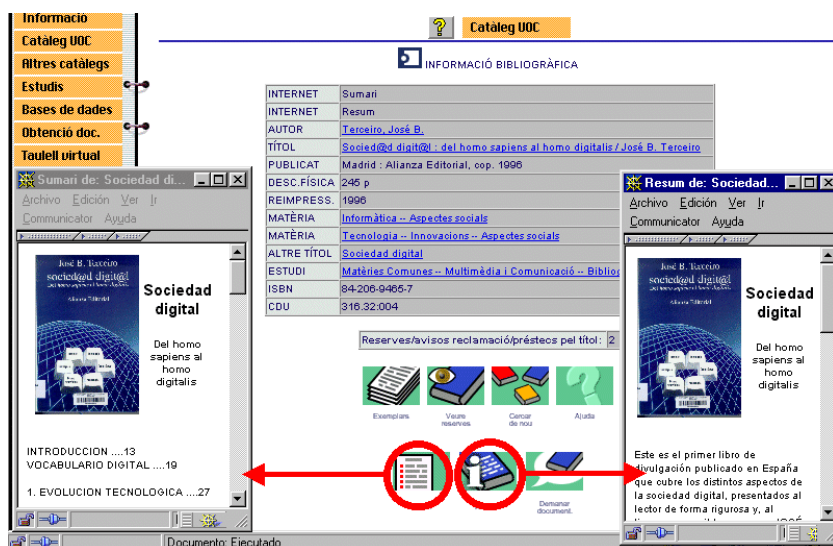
Informació
Catàleg UOC
Altres catàlegs
Estudis
Bases de dades
Obtenció doc.
Taulell virtual

Catàleg UOC

INFORMACIÓ BIBLIOGRÀFICA

| INTERNET | Sumari |
|---|---|
| INTERNET | Resum |
| AUTOR | Terceiro, José B. |
| TÍTOL | Socied@d digit@l : del homo sapiens al homo digitalis / José B. Terceiro |
| PUBLICAT | Madrid : Alianza Editorial, cop. 1996 |
| DESC.FÍSICA | 245 p |
| REIMPRESS. | 1996 |
| MATÈRIA | Informàtica -- Aspectes socials |
| MATÈRIA | Tecnologia -- Innovacions -- Aspectes socials |
| ALTRE TÍTOL | Sociedad digital |
| ESTUDI | Matèries Comunes -- Multimèdia i Comunicació -- Biblio |
| ISBN | 84-206-9465-7 |
| CDU | 316.32:004 |

Reserves/avisos reclamació/préstecs pel títol: 2

Exemplars
Veure reserves
Cercar de nou
Ajuda
Demanar document.

Sumari de: Sociedad di...
Archivo Edición Ver Ir
Communicator Ayuda

José B. Terceiro
socied@d digit@l
Alianza Editorial

Sociedad digital

Del homo sapiens al homo digitalis

INTRODUCCION ....13
VOCABULARIO DIGITAL ....19

1. EVOLUCION TECNOLOGICA ....27

Resum de: Sociedad...
Archivo Edición Ver Ir
Communicator Ayuda

José B. Terceiro
socied@d digit@l
Alianza Editorial

Sociedad digital

Del homo sapiens al homo digitalis

Este es el primer libro de divulgación publicado en España que cubre los distintos aspectos de la sociedad digital, presentados al lector de forma rigurosa y, al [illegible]

Documento: Ejecutado